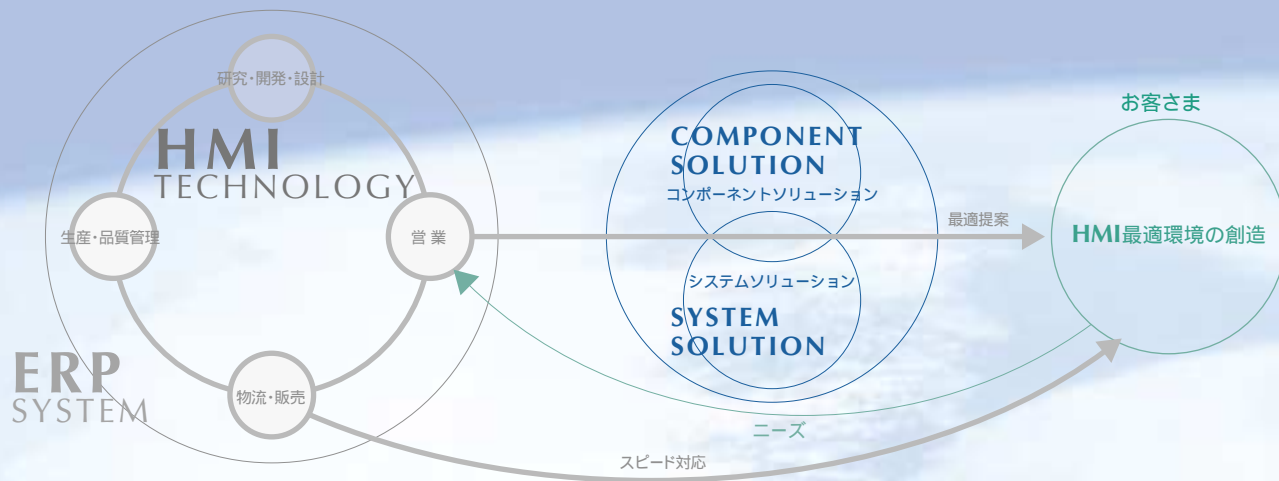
研究・開発・設計

HMI
TECHNOLOGY

生産・品質管理

営業

物流・販売

ERP
SYSTEM

COMPONENT
SOLUTION
コンポーネントソリューション

システムソリューション
SYSTEM
SOLUTION

最適提案

お客さま

HMI最適環境の創造

ニーズ

スピード対応